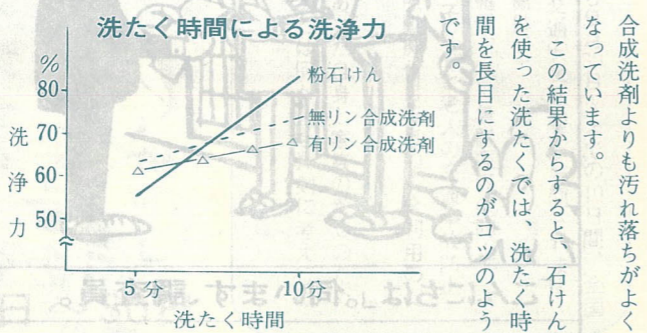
洗たく時間による洗浄力

%
80
70
60
50
洗
浄
力

粉石けん
無リン合成洗剤
有リン合成洗剤

5分
10分
洗たく時間

合成洗剤よりも汚れ落ちがよくなっています。

この結果からすると、石けんを使った洗たくでは、洗たく時間を長目にするのがコツのようです。